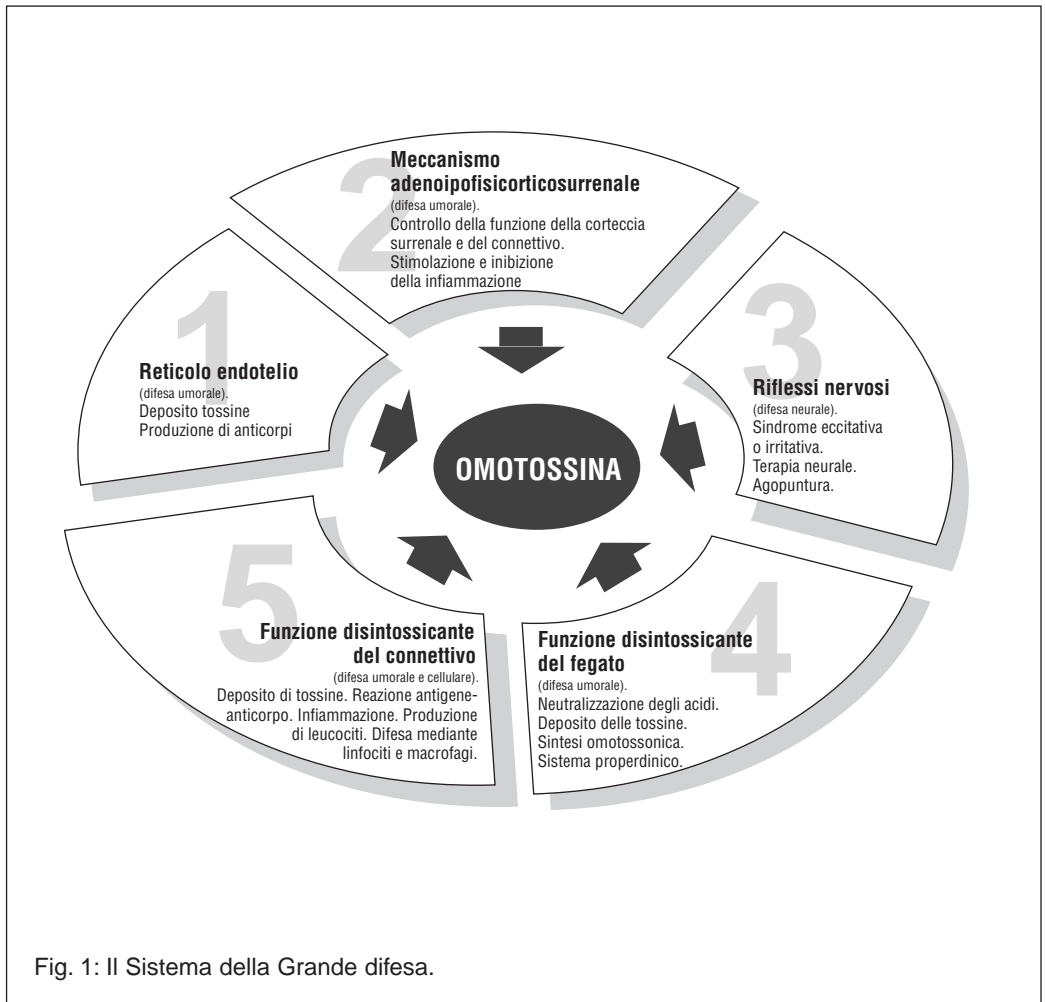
2
Meccanismo adenoipofisicorticosurrenale
(difesa umorale).
Controllo della funzione della corteccia surrenale e del connettivo.
Stimolazione e inibizione della infiammazione

1
Reticolo endotelio
(difesa umorale).
Deposito tossine
Produzione di anticorpi

3
Riflessi nervosi
(difesa neurale).
Sindrome eccitativa o irritativa.
Terapia neurale.
Agopuntura.

OMOTOSSINA

5
Funzione disintossicante del connettivo
(difesa umorale e cellulare).
Deposito di tossine. Reazione antigene-anticorpo. Infiammazione. Produzione di leucociti. Difesa mediante linfociti e macrofagi.

4
Funzione disintossicante del fegato
(difesa umorale).
Neutralizzazione degli acidi.
Deposito delle tossine.
Sintesi omotossonica.
Sistema properdinico.

Fig. 1: Il Sistema della Grande difesa.